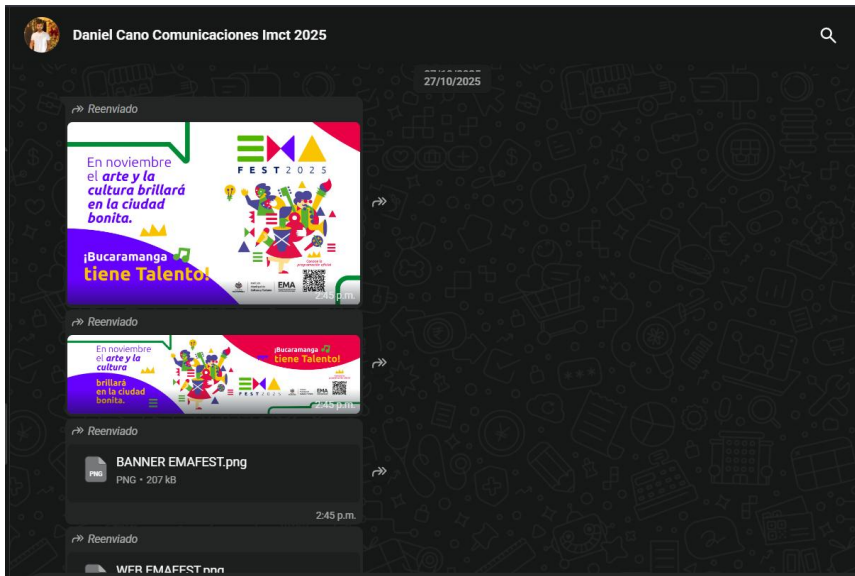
Daniel Cano Comunicaciones Imct 2025

27/10/2025

Reenviado

En noviembre el arte y la cultura brillará en la ciudad bonita.

¡Bucaramanga tiene Talento!

EMA FEST 2025

EMA

2:45 p.m.

Reenviado

En noviembre el arte y la cultura brillará en la ciudad bonita.

¡Bucaramanga tiene Talento!

EMA FEST 2025

EMA

2:45 p.m.

Reenviado

PNG

BANNER EMAFEST.png

PNG • 207 kB

2:45 p.m.

Reenviado

WEB EMAFEST.png